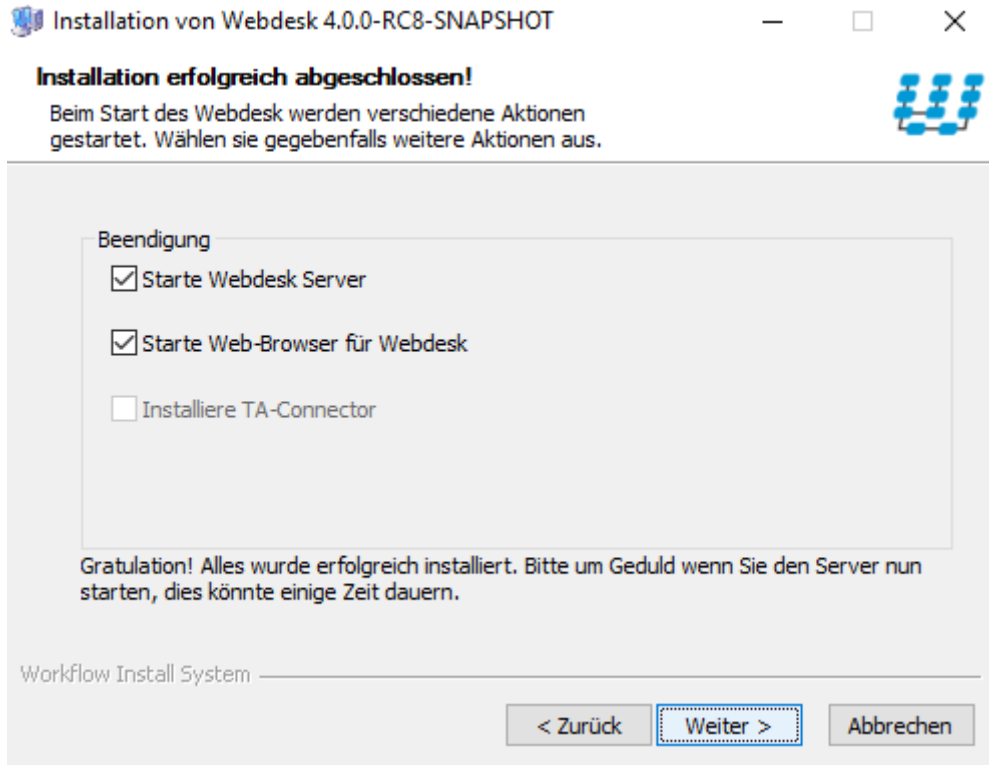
Installation von Webdesk 4.0.0-RC8-SNAPSHOT

Installation erfolgreich abgeschlossen!

Beim Start des Webdesk werden verschiedene Aktionen gestartet. Wählen sie gegebenfalls weitere Aktionen aus.

Beendigung

Starte Webdesk Server

Starte Web-Browser für Webdesk

Installiere TA-Connector

Gratulation! Alles wurde erfolgreich installiert. Bitte um Geduld wenn Sie den Server nun starten, dies könnte einige Zeit dauern.

Workflow Install System

< Zurück

Weiter >

Abbrechen